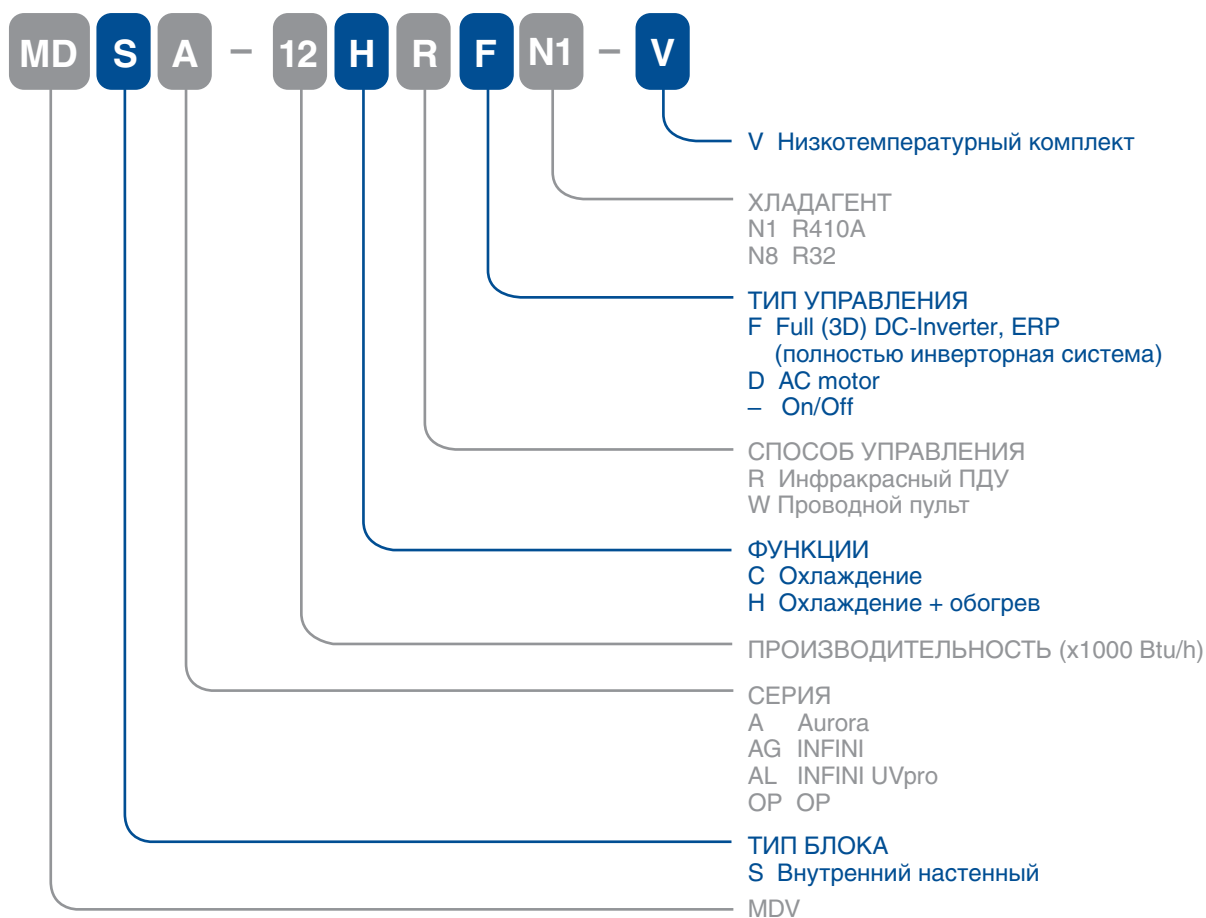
MD S A – 12 H R F N1 – V

V Низкотемпературный комплект

ХЛАДАГЕНТ
N1 R410A
N8 R32

ТИП УПРАВЛЕНИЯ
F Full (3D) DC-Inverter, ERP (полностью инверторная система)
D AC motor
– On/Off

СПОСОБ УПРАВЛЕНИЯ
R Инфракрасный ПДУ
W Проводной пульт

ФУНКЦИИ
C Охлаждение
H Охлаждение + обогрев

ПРОИЗВОДИТЕЛЬНОСТЬ (x1000 Btu/h)

СЕРИЯ
A Aurora
AG INFINI
AL INFINI UVpro
OP OP

ТИП БЛОКА
S Внутренний настенный

MDV